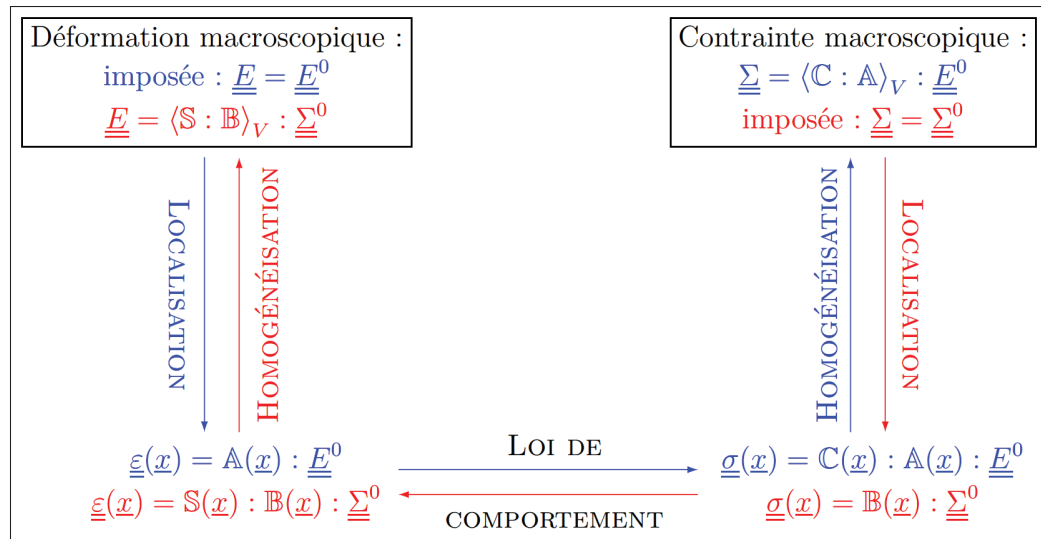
Déformation macroscopique :
imposée : $\underline{\underline{E}} = \underline{\underline{E}}^0$
$\underline{\underline{E}} = \langle \mathbb{S} : \mathbb{B} \rangle_V : \underline{\underline{\Sigma}}^0$

Contrainte macroscopique :
$\underline{\underline{\Sigma}} = \langle \mathbb{C} : \mathbb{A} \rangle_V : \underline{\underline{E}}^0$
imposée : $\underline{\underline{\Sigma}} = \underline{\underline{\Sigma}}^0$

LOCALISATION

HOMOGÉNÉISATION

HOMOGÉNÉISATION

LOCALISATION

$\underline{\underline{\varepsilon}}(\underline{x}) = \mathbb{A}(\underline{x}) : \underline{\underline{E}}^0$
$\underline{\underline{\varepsilon}}(\underline{x}) = \mathbb{S}(\underline{x}) : \mathbb{B}(\underline{x}) : \underline{\underline{\Sigma}}^0$

LOI DE
COMPORTEMENT

$\underline{\underline{\sigma}}(\underline{x}) = \mathbb{C}(\underline{x}) : \mathbb{A}(\underline{x}) : \underline{\underline{E}}^0$
$\underline{\underline{\sigma}}(\underline{x}) = \mathbb{B}(\underline{x}) : \underline{\underline{\Sigma}}^0$